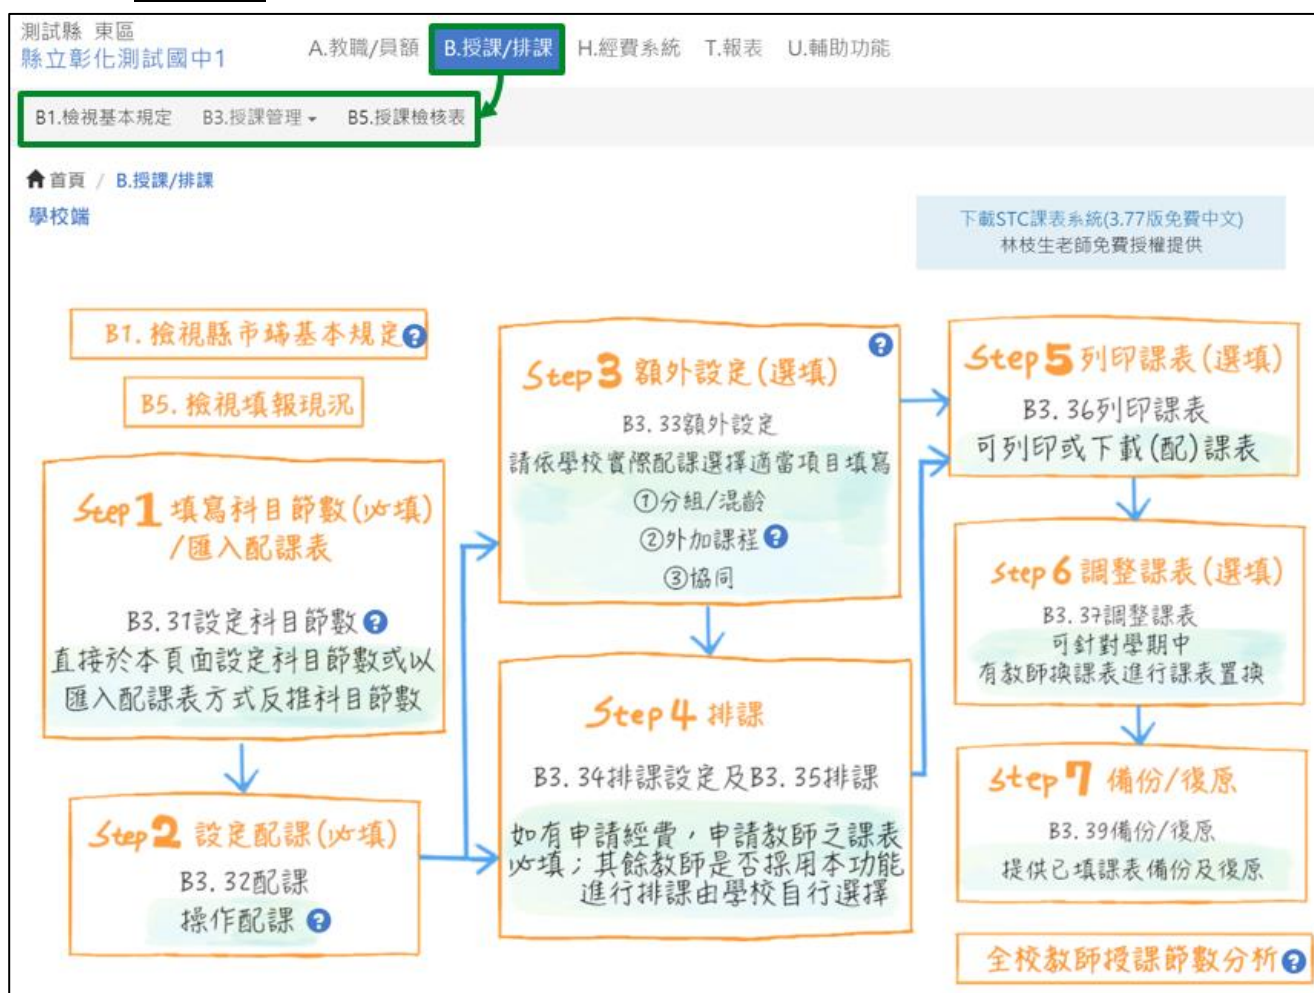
測試縣 東區
縣立彰化測試國中1

A.教職/員額 B.授課/排課 H.經費系統 T.報表 U.輔助功能

B1.檢視基本規定 B3.授課管理 ▾ B5.授課檢核表

首頁 / B.授課/排課

學校端

下載STC課表系統(3.77版免費中文)
林枝生老師免費授權提供

B1.檢視縣市端基本規定

B5.檢視填報現況

Step 1 填寫科目節數(必填)/匯入配課表
B3.31設定科目節數
直接於本頁面設定科目節數或以匯入配課表方式反推科目節數

Step 2 設定配課(必填)
B3.32配課
操作配課

Step 3 額外設定(選填)
B3.33額外設定
請依學校實際配課選擇適當項目填寫
①分組/混齡
②外加課程
③協同

Step 4 排課
B3.34排課設定及B3.35排課
如有申請經費，申請教師之課表必填；其餘教師是否採用本功能進行排課由學校自行選擇

Step 5 列印課表(選填)
B3.36列印課表
可列印或下載(配)課表

Step 6 調整課表(選填)
B3.37調整課表
可針對學期中有教師換課表進行課表置換

Step 7 備份/復原
B3.39備份/復原
提供已填課表備份及復原

全校教師授課節數分析